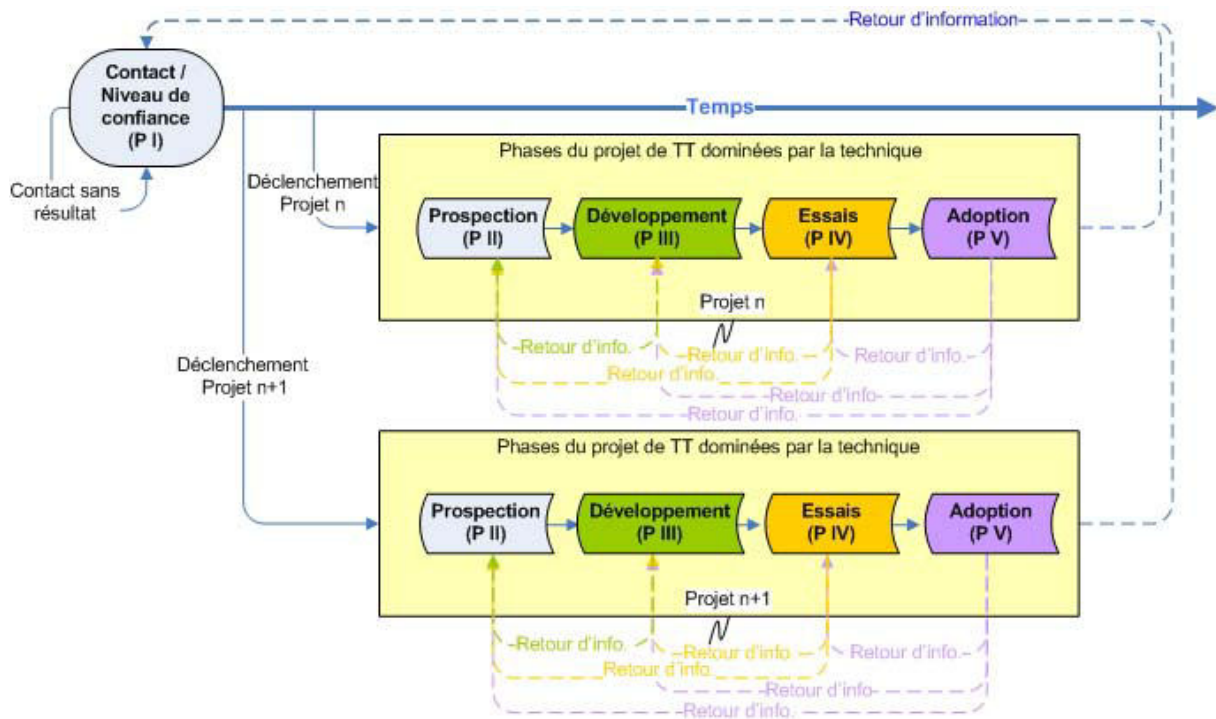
Retour d'information

Contact / Niveau de confiance (P I)

Temps

Contact sans résultat

Déclenchement Projet n

Phases du projet de TT dominées par la technique

Prospection (P II)

Développement (P III)

Essais (P IV)

Adoption (P V)

Projet n

Retour d'info.

Retour d'info.

Retour d'info.

Retour d'info.

Retour d'info.

Retour d'info.

Déclenchement Projet n+1

Phases du projet de TT dominées par la technique

Prospection (P II)

Développement (P III)

Essais (P IV)

Adoption (P V)

Projet n+1

Retour d'info.

Retour d'info.

Retour d'info.

Retour d'info.

Retour d'info.

Retour d'info.